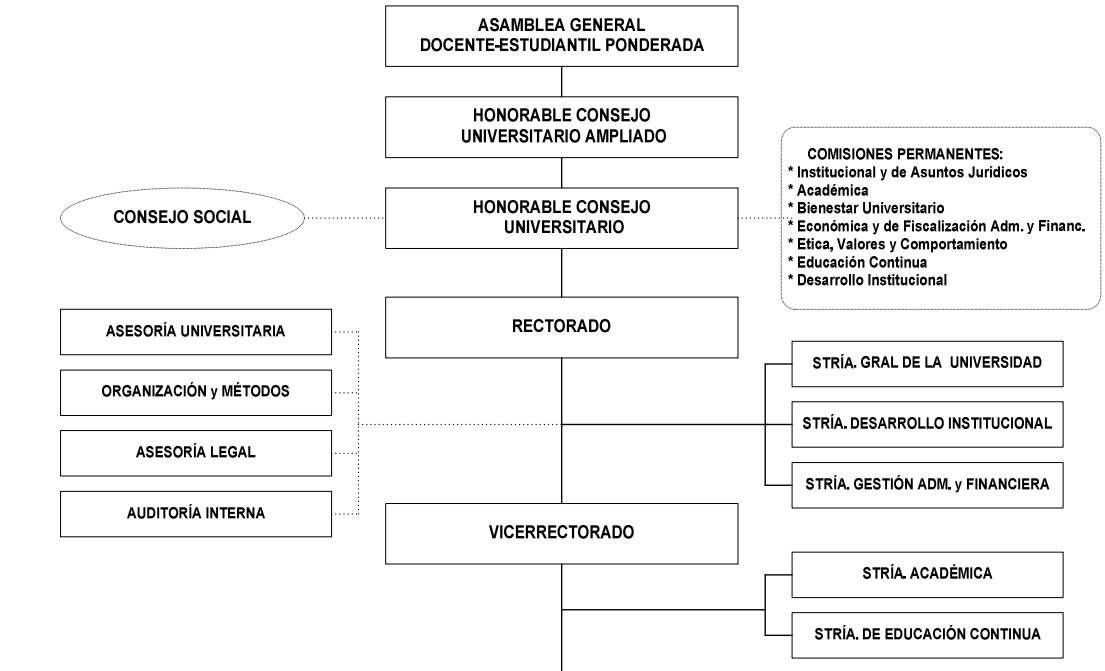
ASAMBLEA GENERAL
DOCENTE-ESTUDIANTIL PONDERADA

HONORABLE CONSEJO
UNIVERSITARIO AMPLIADO

COMISIONES PERMANENTES:
* Institucional y de Asuntos Jurídicos
* Académica
* Bienestar Universitario
* Económica y de Fiscalización Adm. y Financ.
* Etica, Valores y Comportamiento
* Educación Continua
* Desarrollo Institucional

CONSEJO SOCIAL

HONORABLE CONSEJO
UNIVERSITARIO

ASESORÍA UNIVERSITARIA

RECTORADO

ORGANIZACIÓN y MÉTODOS

STRÍA. GRAL DE LA UNIVERSIDAD

STRÍA. DESARROLLO INSTITUCIONAL

ASESORÍA LEGAL

STRÍA. GESTIÓN ADM. y FINANCIERA

AUDITORÍA INTERNA

VICERRECTORADO

STRÍA. ACADÉMICA

STRÍA. DE EDUCACIÓN CONTINUA